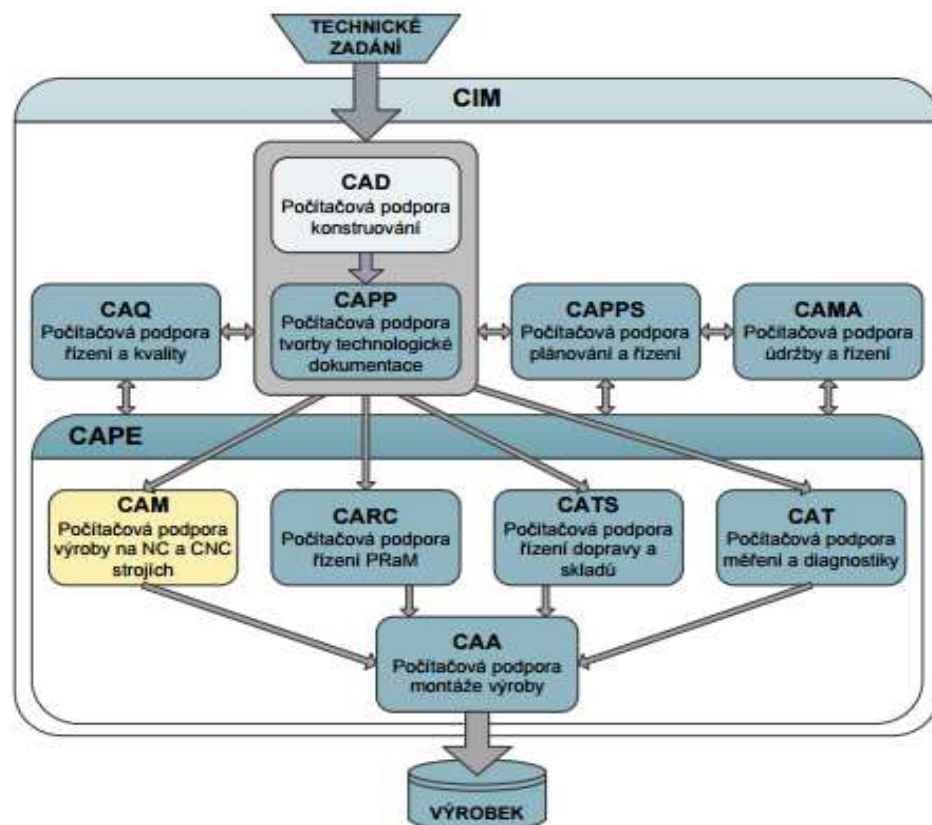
TECHNICKÉ ZADÁNÍ

CIM

CAD
Počítačová podpora konstruování

CAQ
Počítačová podpora řízení a kvality

CAPP
Počítačová podpora tvorby technologické dokumentace

CAPPS
Počítačová podpora plánování a řízení

CAMA
Počítačová podpora údržby a řízení

CAPE

CAM
Počítačová podpora výroby na NC a CNC strojích

CARC
Počítačová podpora řízení PRaM

CATS
Počítačová podpora řízení dopravy a skladů

CAT
Počítačová podpora měření a diagnostiky

CAA
Počítačová podpora montáže výroby

VÝROBEK